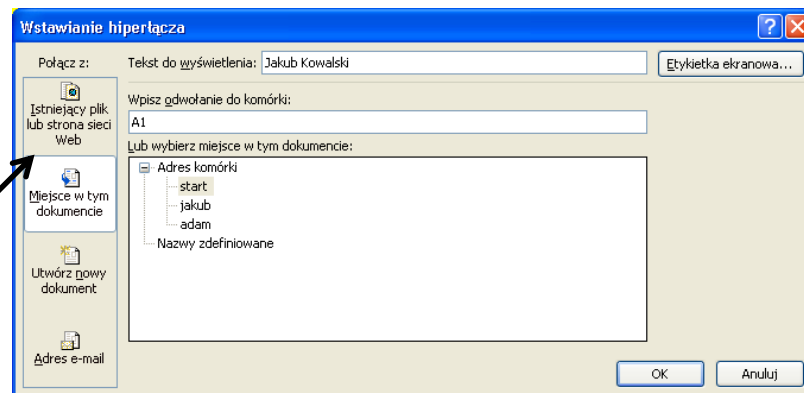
Wstawianie hiperłącza

?

X

Połącz z:

Istniejący plik lub strona sieci Web

Miejsce w tym dokumencie

Utwórz nowy dokument

Adres e-mail

Tekst do wyświetlenia: Jakub Kowalski

Etykietka ekranowa...

Wpisz odwołanie do komórki:

A1

Lub wybierz miejsce w tym dokumencie:

Adres komórki
start
jakub
adam
Nazwy zdefiniowane

OK

Anuluj